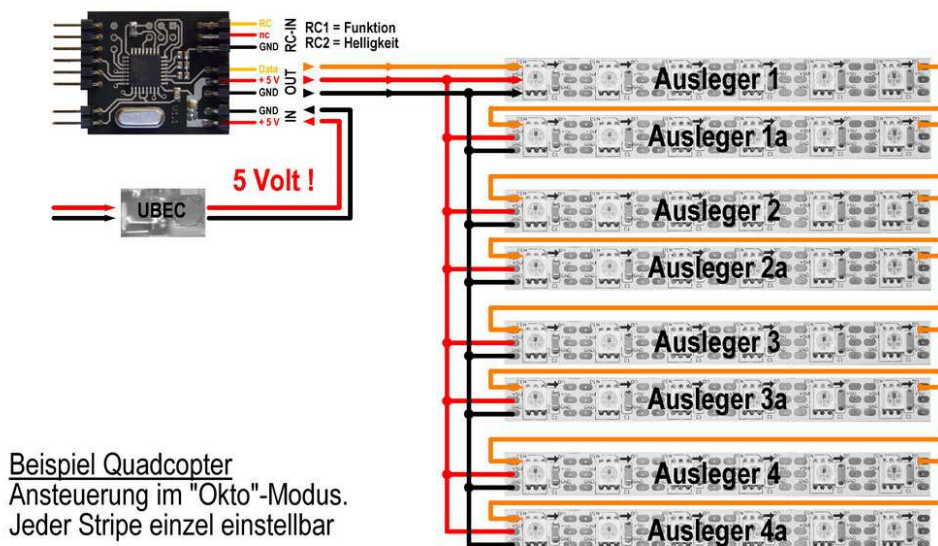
RC
nc
GND
RC-IN
RC1 = Funktion
RC2 = Helligkeit

Data
+5 V
GND
OUT

GND
+5 V
IN

5 Volt !

UBEC

Ausleger 1
Ausleger 1a
Ausleger 2
Ausleger 2a
Ausleger 3
Ausleger 3a
Ausleger 4
Ausleger 4a

Beispiel Quadcopter
Ansteuerung im "Okto"-Modus.
Jeder Stripe einzel einstellbar